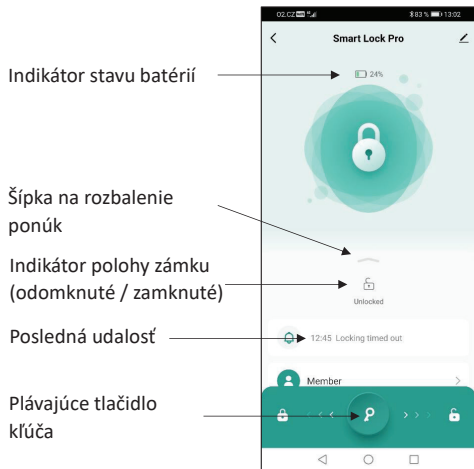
Indikátor stavu batérií

Šípka na rozbalenie ponúk

Indikátor polohy zámku (odomknuté / zamknuté)

Posledná udalosť

Plávajúce tlačidlo kľúča

O2.CZ
83 % 13:02

Smart Lock Pro

24%

Unlocked

12:45 Locking timed out

Member